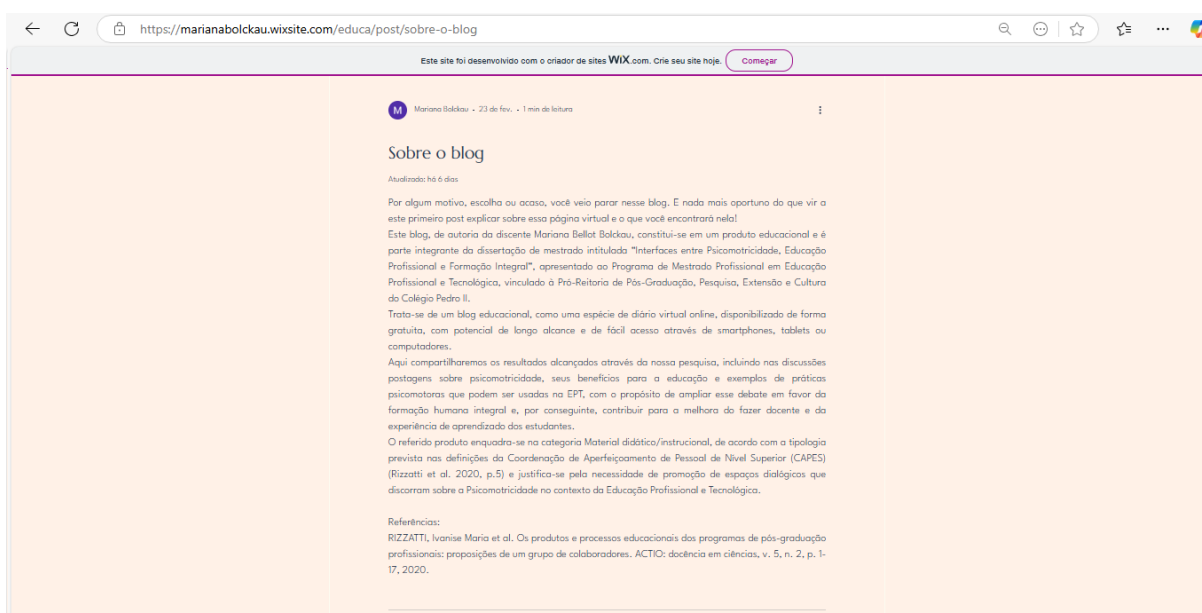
https://marianabolckau.wixsite.com/educa/post/sobre-o-blog

Este site foi desenvolvido com o criador de sites WiX.com. Crie seu site hoje. Começar

M Mariana Bolckau · 23 de fev. · 1 min de leitura

Sobre o blog

Atualizado: há 6 dias

Por algum motivo, escolha ou acaso, você veio parar nesse blog. E nada mais oportuno do que vir a este primeiro post explicar sobre essa página virtual e o que você encontrará nela!
Este blog, de autoria da discente Mariana Bellot Bolckau, constitui-se em um produto educacional e é parte integrante da dissertação de mestrado intitulada "Interfaces entre Psicomotricidade, Educação Profissional e Formação Integral", apresentado ao Programa de Mestrado Profissional em Educação Profissional e Tecnológica, vinculado à Pró-Reitoria de Pós-Graduação, Pesquisa, Extensão e Cultura do Colégio Pedro II.
Trata-se de um blog educacional, como uma espécie de diário virtual online, disponibilizado de forma gratuita, com potencial de longo alcance e de fácil acesso através de smartphones, tablets ou computadores.
Aqui compartilharemos os resultados alcançados através da nossa pesquisa, incluindo nas discussões postagens sobre psicomotricidade, seus benefícios para a educação e exemplos de práticas psicomotoras que podem ser usadas na EPT, com o propósito de ampliar esse debate em favor da formação humana integral e, por conseguinte, contribuir para a melhora do fazer docente e da experiência de aprendizado dos estudantes.
O referido produto enquadra-se na categoria Material didático/instrucional, de acordo com a tipologia prevista nas definições da Coordenação de Aperfeiçoamento de Pessoal de Nível Superior (CAPES) (Rizzatti et al. 2020, p.5) e justifica-se pela necessidade de promoção de espaços dialógicos que discorram sobre a Psicomotricidade no contexto da Educação Profissional e Tecnológica.

Referências:
RIZZATTI, Ivanise Maria et al. Os produtos e processos educacionais dos programas de pós-graduação profissionais: proposições de um grupo de colaboradores. ACTIO: docência em ciências, v. 5, n. 2, p. 1-17, 2020.